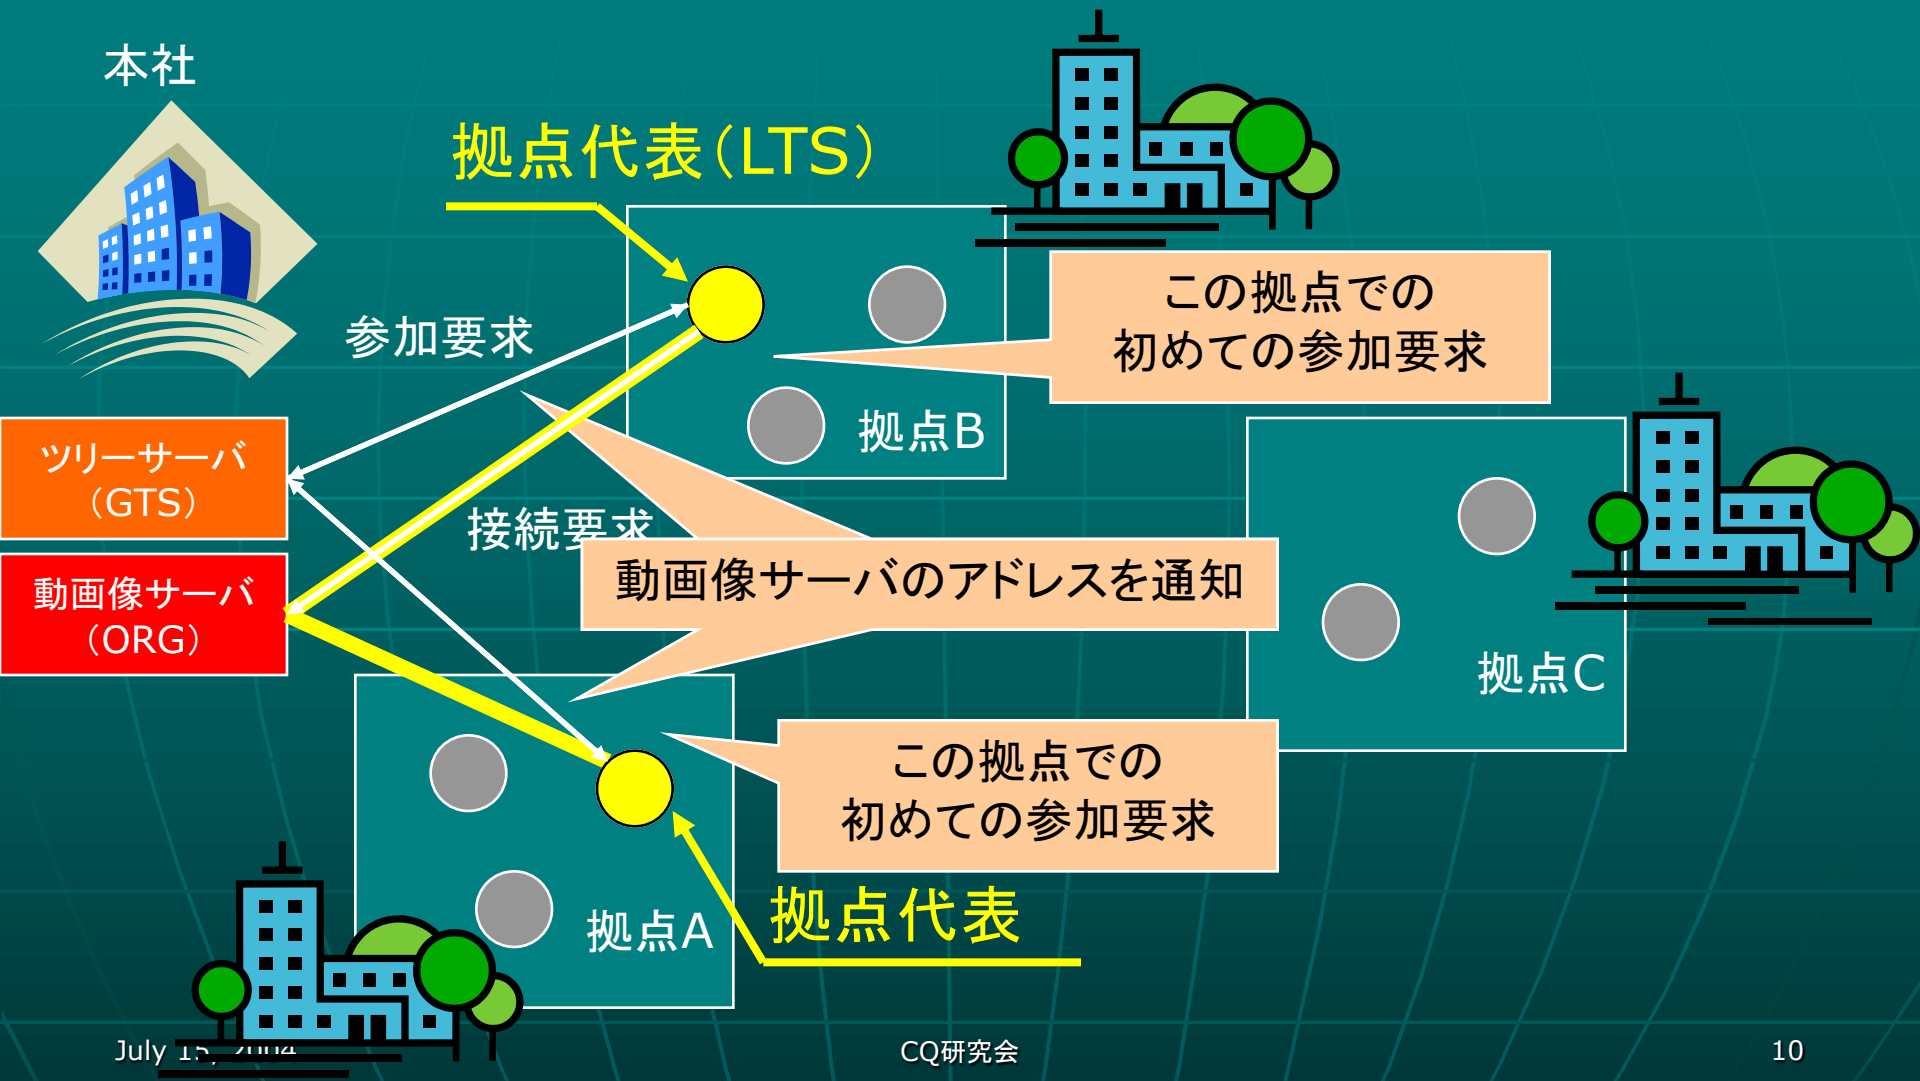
本社

拠点代表(LTS)

参加要求

この拠点での
初めての参加要求

ツリーサーバ
(GTS)

動画像サーバ
(ORG)

拠点B

接続要求

動画像サーバのアドレスを通知

拠点C

この拠点での
初めての参加要求

拠点A

拠点代表

July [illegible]

CQ研究会

10